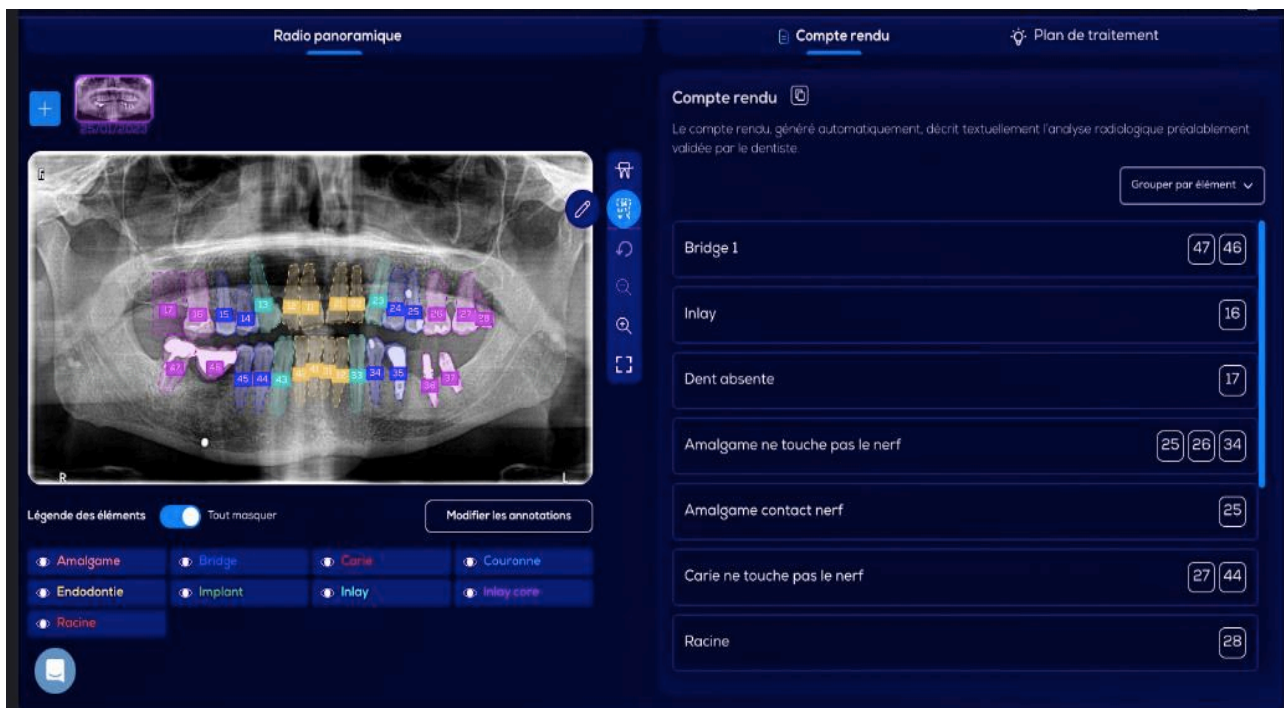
Radio panoramique

Compte rendu

Plan de traitement

+

25/01/2023

17 16 15 14 13 23 24 25 26 27 28

47 46 45 44 43 42 41 31 32 33 34 35 36 37

R

L

Légende des éléments

Tout masquer

Modifier les annotations

Amalgame

Bridge

Carie

Couronne

Endodontie

Implant

Inlay

Inlay core

Racine

Compte rendu

Le compte rendu, généré automatiquement, décrit textuellement l'analyse radiologique préalablement validée par le dentiste.

Grouper par élément

Bridge 1 47 46

Inlay 16

Dent absente 17

Amalgame ne touche pas le nerf 25 26 34

Amalgame contact nerf 25

Carie ne touche pas le nerf 27 44

Racine 28